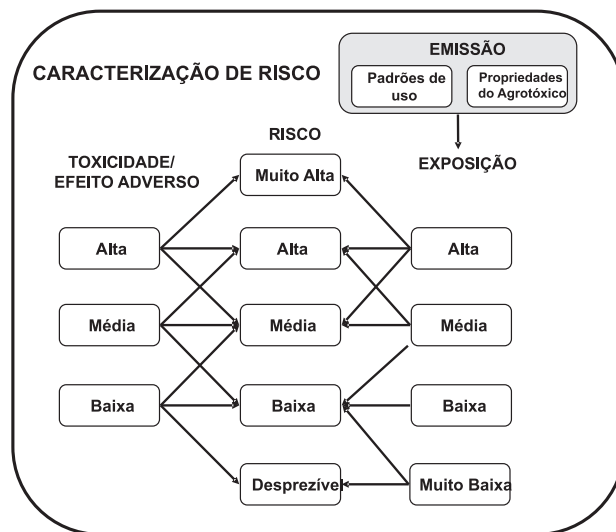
CARACTERIZAÇÃO DE RISCO

EMISSÃO

Padrões de uso

Propriedades do Agrotóxico

RISCO

TOXICIDADE/ EFEITO ADVERSO

EXPOSIÇÃO

Muito Alta

Alta

Alta

Alta

Média

Média

Média

Baixa

Baixa

Baixa

Desprezível

Muito Baixa